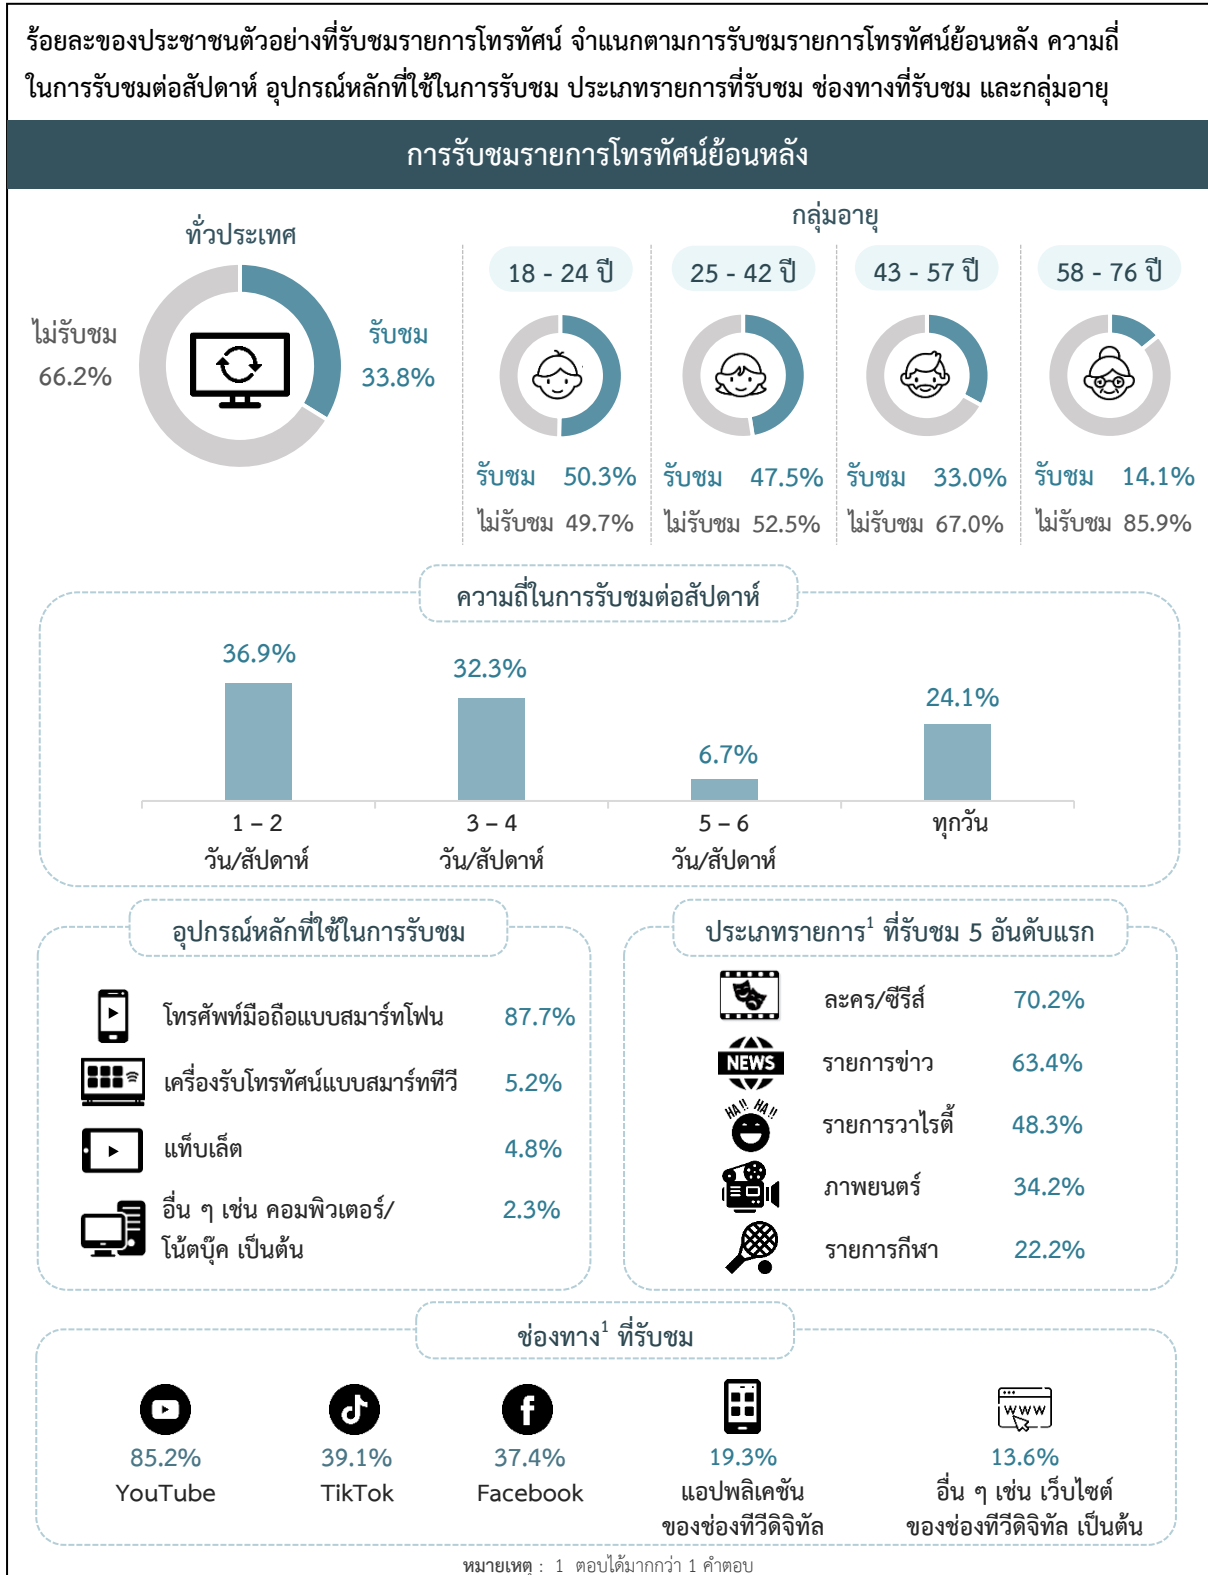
ร้อยละของประชาชนตัวอย่างที่รับชมรายการโทรทัศน์ จำแนกตามการรับชมรายการโทรทัศน์ย้อนหลัง ความถี่ในการรับชมต่อสัปดาห์ อุปกรณ์หลักที่ใช้ในการรับชม ประเภทรายการที่รับชม ช่องทางที่รับชม และกลุ่มอายุ

การรับชมรายการโทรทัศน์ย้อนหลัง

ทั่วประเทศ

ไม่รับชม 66.2%

รับชม 33.8%

กลุ่มอายุ

18 - 24 ปี
รับชม 50.3%
ไม่รับชม 49.7%

25 - 42 ปี
รับชม 47.5%
ไม่รับชม 52.5%

43 - 57 ปี
รับชม 33.0%
ไม่รับชม 67.0%

58 - 76 ปี
รับชม 14.1%
ไม่รับชม 85.9%

ความถี่ในการรับชมต่อสัปดาห์

36.9%
1 – 2 วัน/สัปดาห์

32.3%
3 – 4 วัน/สัปดาห์

6.7%
5 – 6 วัน/สัปดาห์

24.1%
ทุกวัน

อุปกรณ์หลักที่ใช้ในการรับชม

| | |
|---|---|
| โทรศัพท์มือถือแบบสมาร์ทโฟน | 87.7% |
| เครื่องรับโทรทัศน์แบบสมาร์ททีวี | 5.2% |
| แท็บเล็ต | 4.8% |
| อื่น ๆ เช่น คอมพิวเตอร์/โน้ตบุ๊ค เป็นต้น | 2.3% |

ประเภทรายการ$^1$ ที่รับชม 5 อันดับแรก

NEWS
HA!! HA!!

| | |
|---|---|
| ละคร/ซีรีส์ | 70.2% |
| รายการข่าว | 63.4% |
| รายการวาไรตี้ | 48.3% |
| ภาพยนตร์ | 34.2% |
| รายการกีฬา | 22.2% |

ช่องทาง$^1$ ที่รับชม

85.2%
YouTube

39.1%
TikTok

37.4%
Facebook

19.3%
แอปพลิเคชันของช่องทีวีดิจิทัล

www
13.6%
อื่น ๆ เช่น เว็บไซต์ของช่องทีวีดิจิทัล เป็นต้น

หมายเหตุ : 1 ตอบได้มากกว่า 1 คำตอบ